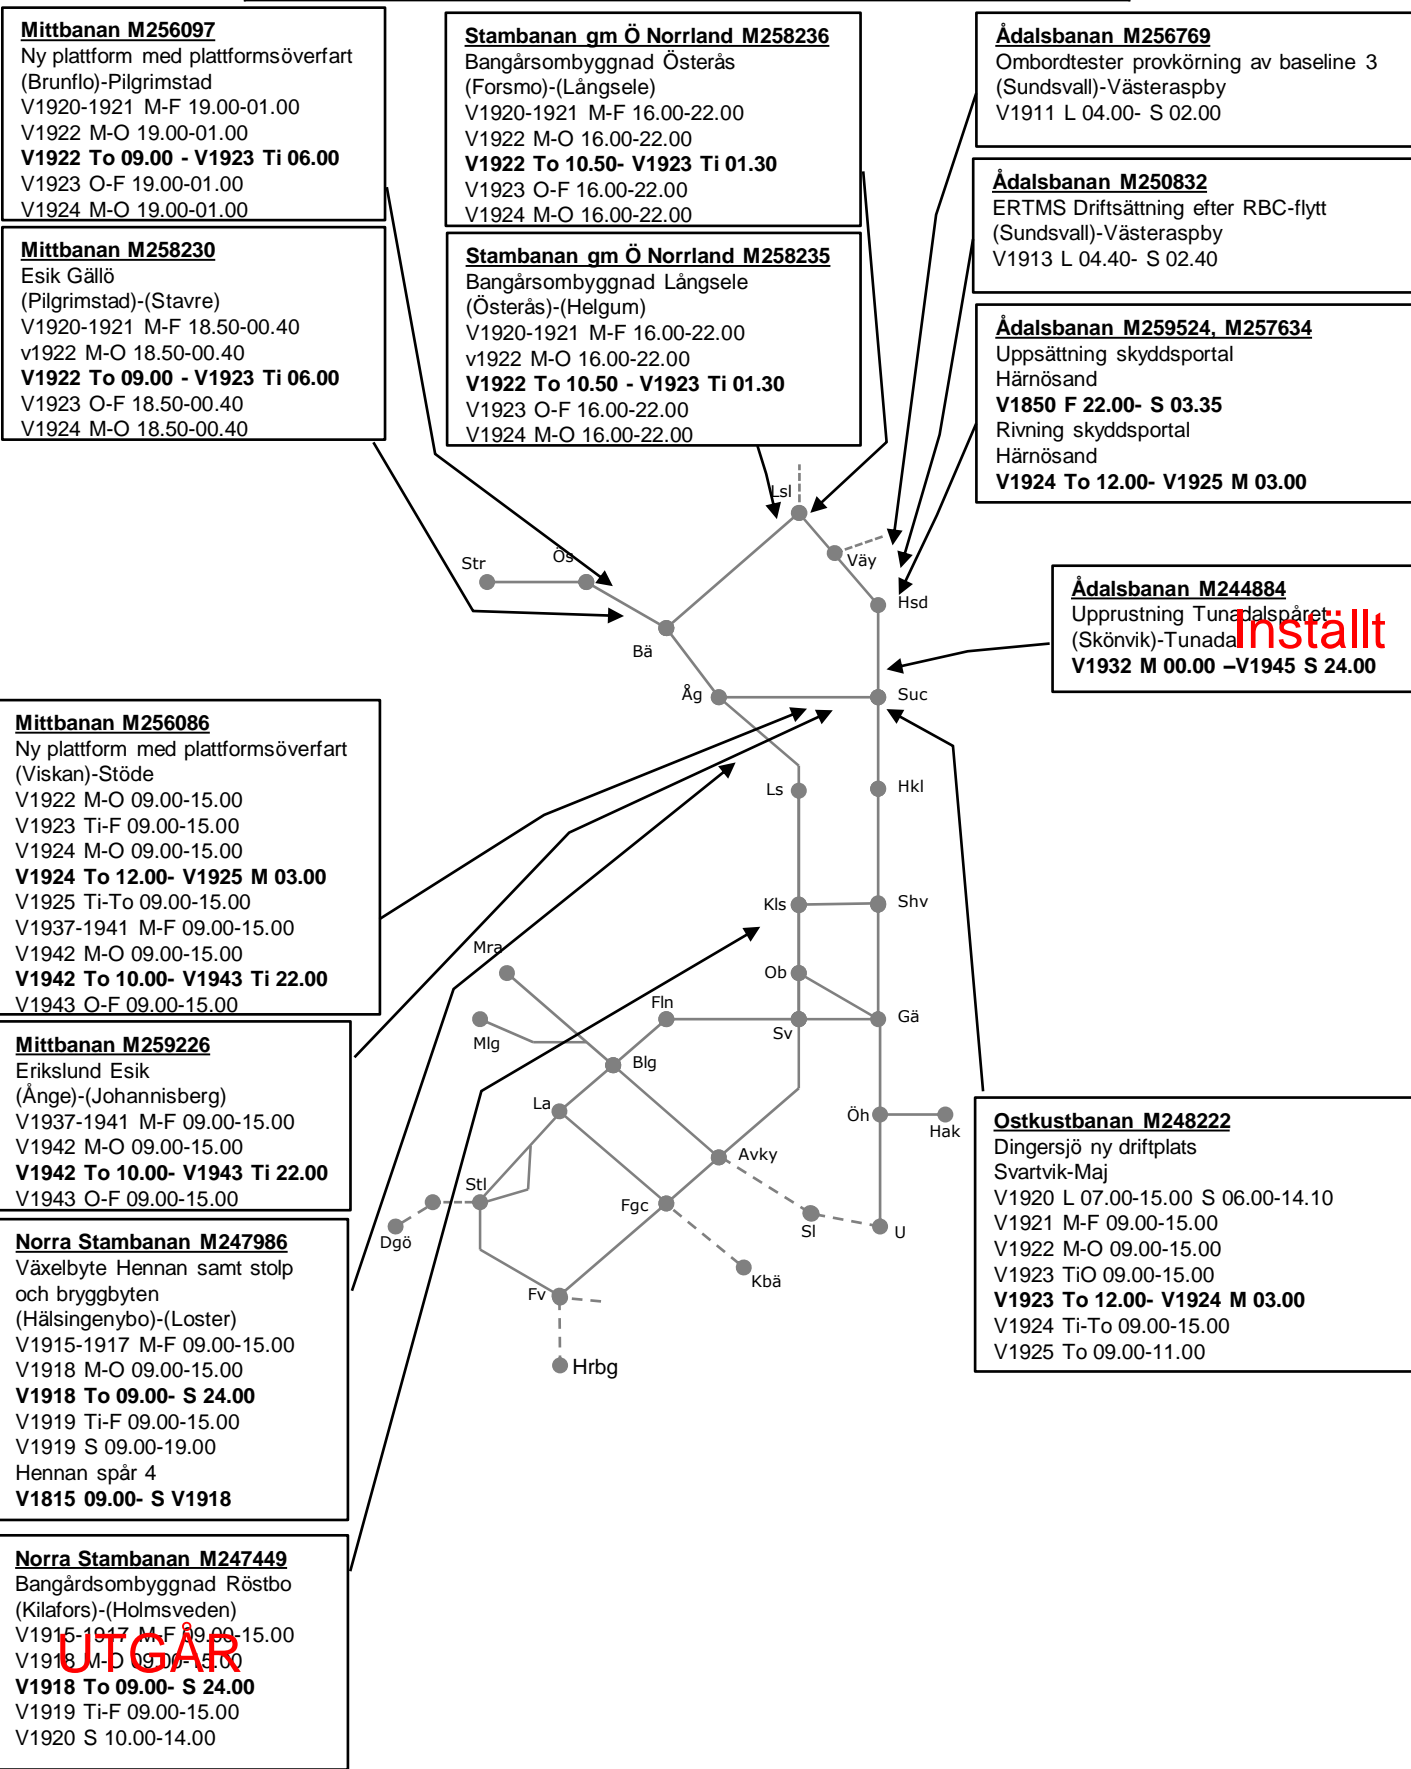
Mittbanan M256097
Ny plattform med plattformsöverfart
(Brunflo)-Pilgrimstad
V1920-1921 M-F 19.00-01.00
V1922 M-O 19.00-01.00
**V1922 To 09.00 - V1923 Ti 06.00**
V1923 O-F 19.00-01.00
V1924 M-O 19.00-01.00

Mittbanan M258230
Esik Gällö
(Pilgrimstad)-(Stavre)
V1920-1921 M-F 18.50-00.40
v1922 M-O 18.50-00.40
**V1922 To 09.00 - V1923 Ti 06.00**
V1923 O-F 18.50-00.40
V1924 M-O 18.50-00.40

Stambanan gm Ö Norrland M258236
Bangårsombyggnad Österås
(Forsmo)-(Långsele)
V1920-1921 M-F 16.00-22.00
V1922 M-O 16.00-22.00
**V1922 To 10.50- V1923 Ti 01.30**
V1923 O-F 16.00-22.00
V1924 M-O 16.00-22.00

Stambanan gm Ö Norrland M258235
Bangårsombyggnad Långsele
(Österås)-(Helgum)
V1920-1921 M-F 16.00-22.00
v1922 M-O 16.00-22.00
**V1922 To 10.50 - V1923 Ti 01.30**
V1923 O-F 16.00-22.00
V1924 M-O 16.00-22.00

Ådalsbanan M256769
Ombordtester provkörning av baseline 3
(Sundsvall)-Västeraspby
V1911 L 04.00- S 02.00

Ådalsbanan M250832
ERTMS Driftsättning efter RBC-flytt
(Sundsvall)-Västeraspby
V1913 L 04.40- S 02.40

Ådalsbanan M259524, M257634
Uppsättning skyddsportal
Härnösand
**V1850 F 22.00- S 03.35**
Rivning skyddsportal
Härnösand
**V1924 To 12.00- V1925 M 03.00**

Ådalsbanan M244884
Upprustning Tunadalspåret
(Skönvik)-Tunadal
**V1932 M 00.00 –V1945 S 24.00**
Inställt

Lsl
Str
Ös
Väy
Hsd
Bä
Åg
Suc
Ls
Hkl
Kls
Shv
Mra
Ob
Fln
Gä
Mlg
Sv
Blg
La
Öh
Hak
Avky
Stl
Fgc
Sl
U
Dgö
Kbä
Fv
Hrbg

Mittbanan M256086
Ny plattform med plattformsöverfart
(Viskan)-Stöde
V1922 M-O 09.00-15.00
V1923 Ti-F 09.00-15.00
V1924 M-O 09.00-15.00
**V1924 To 12.00- V1925 M 03.00**
V1925 Ti-To 09.00-15.00
V1937-1941 M-F 09.00-15.00
V1942 M-O 09.00-15.00
**V1942 To 10.00- V1943 Ti 22.00**
V1943 O-F 09.00-15.00

Mittbanan M259226
Erikslund Esik
(Ånge)-(Johannisberg)
V1937-1941 M-F 09.00-15.00
V1942 M-O 09.00-15.00
**V1942 To 10.00- V1943 Ti 22.00**
V1943 O-F 09.00-15.00

Norra Stambanan M247986
Växelbyte Hennan samt stolp och bryggbyten
(Hälsingenybo)-(Loster)
V1915-1917 M-F 09.00-15.00
V1918 M-O 09.00-15.00
**V1918 To 09.00- S 24.00**
V1919 Ti-F 09.00-15.00
V1919 S 09.00-19.00
Hennan spår 4
**V1815 09.00- S V1918**

Norra Stambanan M247449
Bangårdsombyggnad Röstbo
(Kilafors)-(Holmsveden)
V1915-1917 M-F 09.00-15.00
V1918 M-O 09.00-15.00
UTGÅR
**V1918 To 09.00- S 24.00**
V1919 Ti-F 09.00-15.00
V1920 S 10.00-14.00

Ostkustbanan M248222
Dingersjö ny driftplats
Svartvik-Maj
V1920 L 07.00-15.00 S 06.00-14.10
V1921 M-F 09.00-15.00
V1922 M-O 09.00-15.00
V1923 TiO 09.00-15.00
**V1923 To 12.00- V1924 M 03.00**
V1924 Ti-To 09.00-15.00
V1925 To 09.00-11.00